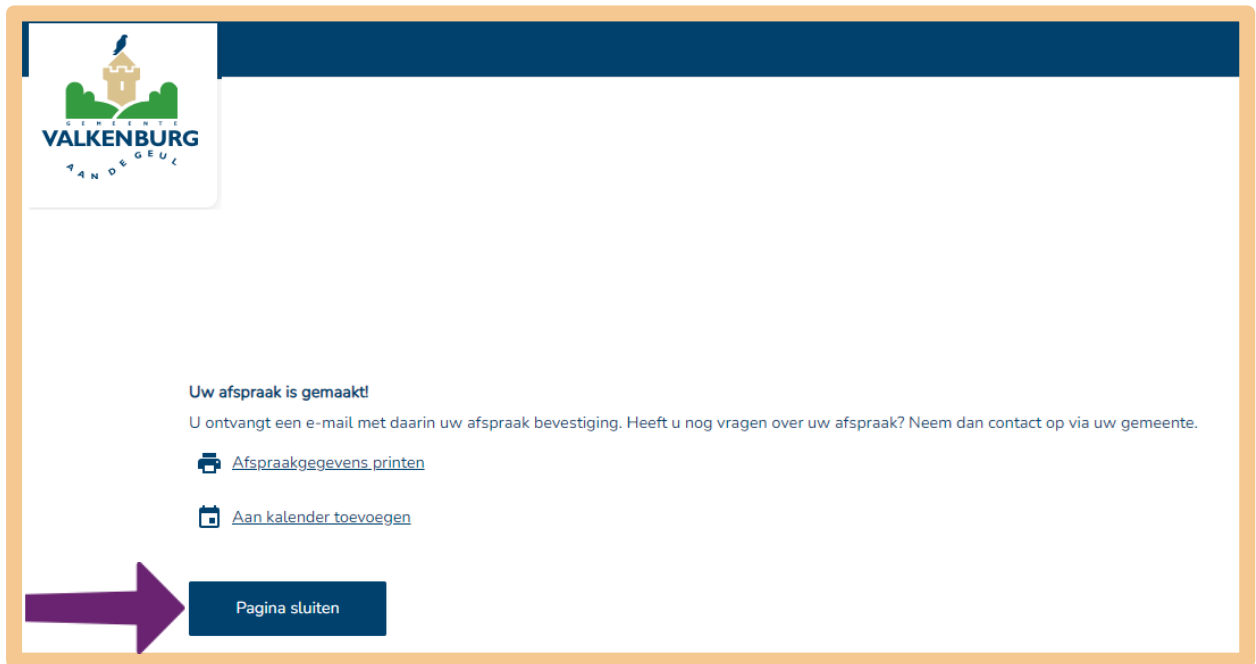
GEMEENTE
VALKENBURG
AAN DE GEUL

Uw afspraak is gemaakt!

U ontvangt een e-mail met daarin uw afspraak bevestiging. Heeft u nog vragen over uw afspraak? Neem dan contact op via uw gemeente.

Afspraakgegevens printen

Aan kalender toevoegen

Pagina sluiten